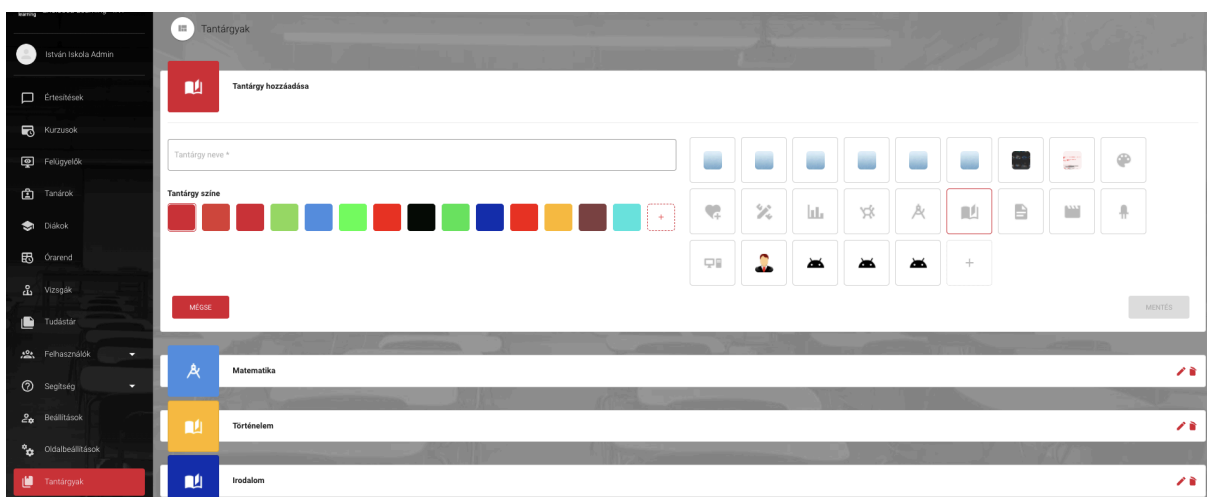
István Iskola Admin

Értesítések

Kurzusok

Felügyelők

Tanárok

Diákok

Órarend

Vizsgák

Tudástár

Felhasználók

Segítség

Beállítások

Oldalbeállítások

Tantárgyak

Tantárgyak

Tantárgy hozzáadása

Tantárgy neve *

Tantárgy színe

+

+

MÉGSE

MENTÉS

Matematika

Történelem

Irodalom